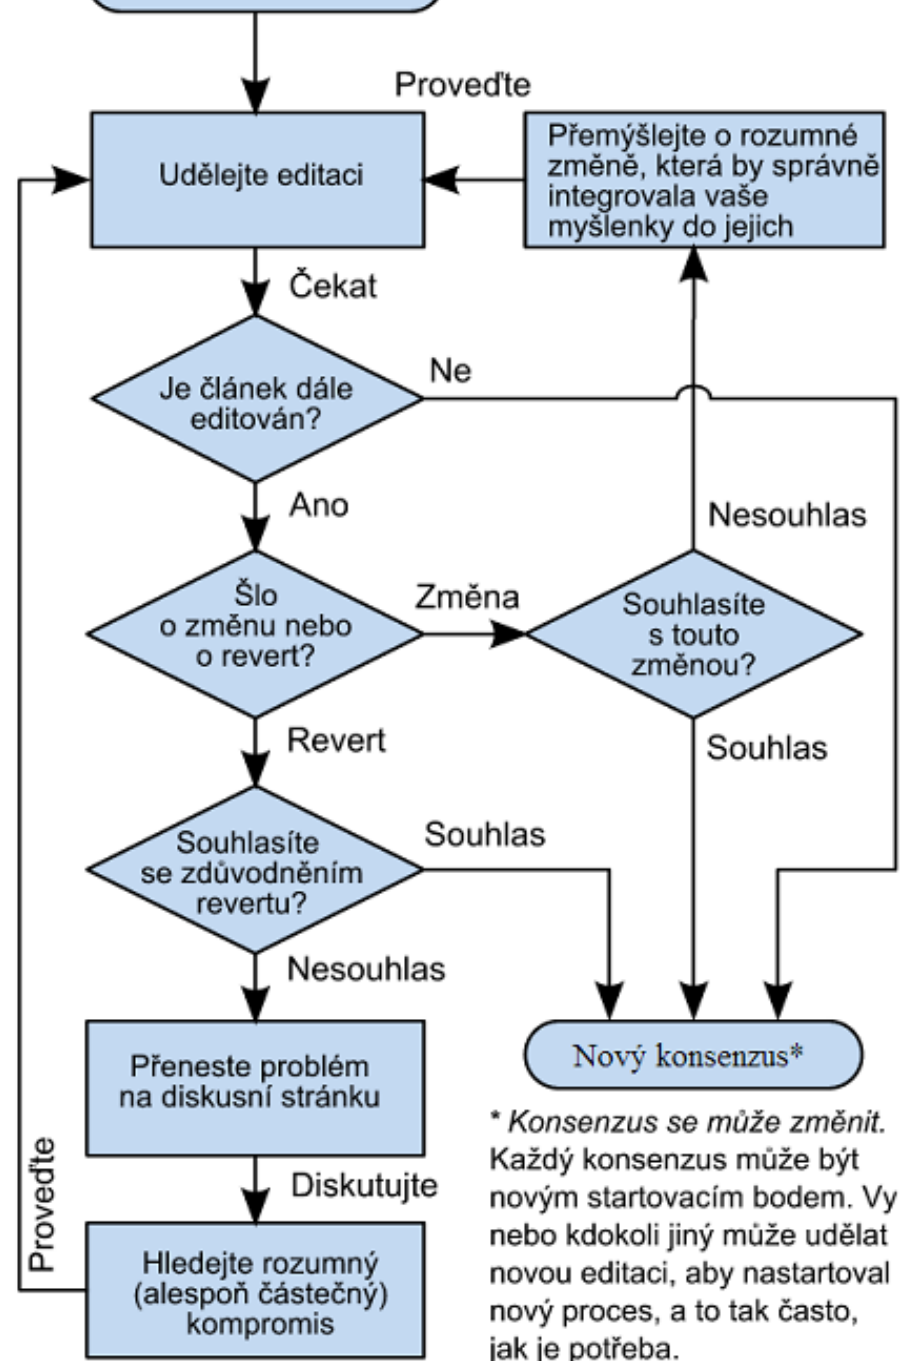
Proveďte

Udělejte editaci

Přemýšlejte o rozumné změně, která by správně integrovala vaše myšlenky do jejich

Čekat

Je článek dále editován?

Ne

Ano

Nesouhlas

Šlo o změnu nebo o revert?

Změna

Souhlasíte s touto změnou?

Revert

Souhlas

Souhlasíte se zdůvodněním revertu?

Souhlas

Nesouhlas

Přeneste problém na diskusní stránku

Nový konsenzus*

Diskutujte

Hledejte rozumný (alespoň částečný) kompromis

Proveďte

* *Konsenzus se může změnit.* Každý konsenzus může být novým startovacím bodem. Vy nebo kdokoli jiný může udělat novou editaci, aby nastartoval nový proces, a to tak často, jak je potřeba.